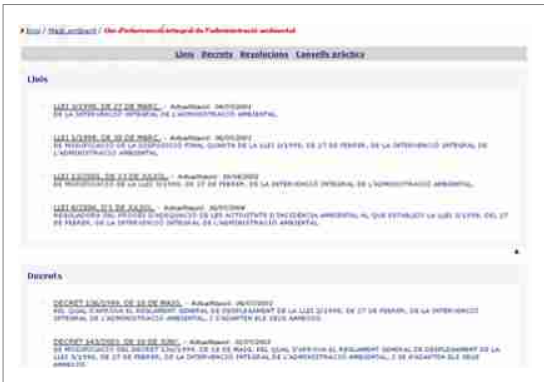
Inici / Medi ambient / Llei d'intervenció integral de l'administració ambiental

Lleis Decrets Resolucions Consells pràctics

Lleis

LLEI 3/1998, DE 27 DE FEBRER - Actualització: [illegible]
DE LA INTERVENCIÓ INTEGRAL DE L'ADMINISTRACIÓ AMBIENTAL

LLEI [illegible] - Actualització: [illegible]
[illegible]

LLEI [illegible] - Actualització: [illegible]
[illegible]

LLEI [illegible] - Actualització: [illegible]
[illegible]

Decrets

DECRET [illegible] - Actualització: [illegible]
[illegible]

DECRET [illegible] - Actualització: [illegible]
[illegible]